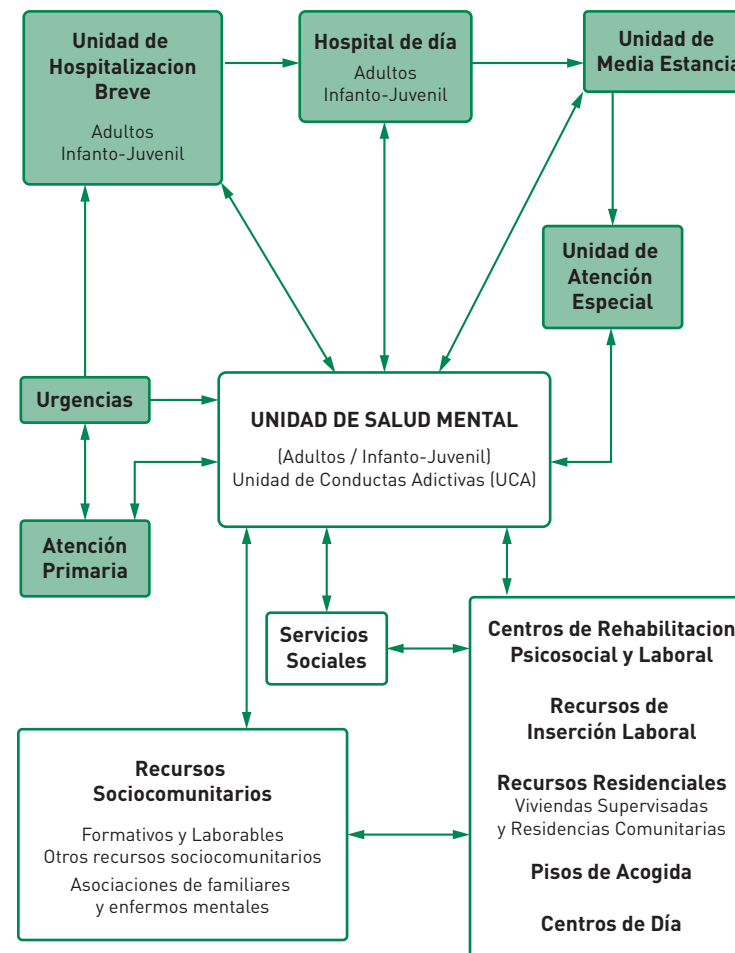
Unidad de Hospitalizacion Breve

Adultos
Infanto-Juvenil

Hospital de día

Adultos
Infanto-Juvenil

Unidad de Media Estancia

Unidad de Atención Especial

Urgencias

UNIDAD DE SALUD MENTAL

(Adultos / Infanto-Juvenil)
Unidad de Conductas Adictivas (UCA)

Atención Primaria

Servicios Sociales

Centros de Rehabilitacion Psicosocial y Laboral

Recursos de Inserción Laboral

Recursos Residenciales
Viviendas Supervisadas
y Residencias Comunitarias

Pisos de Acogida

Centros de Día

Recursos Sociocomunitarios

Formativos y Laborables
Otros recursos sociocomunitarios
Asociaciones de familiares
y enfermos mentales